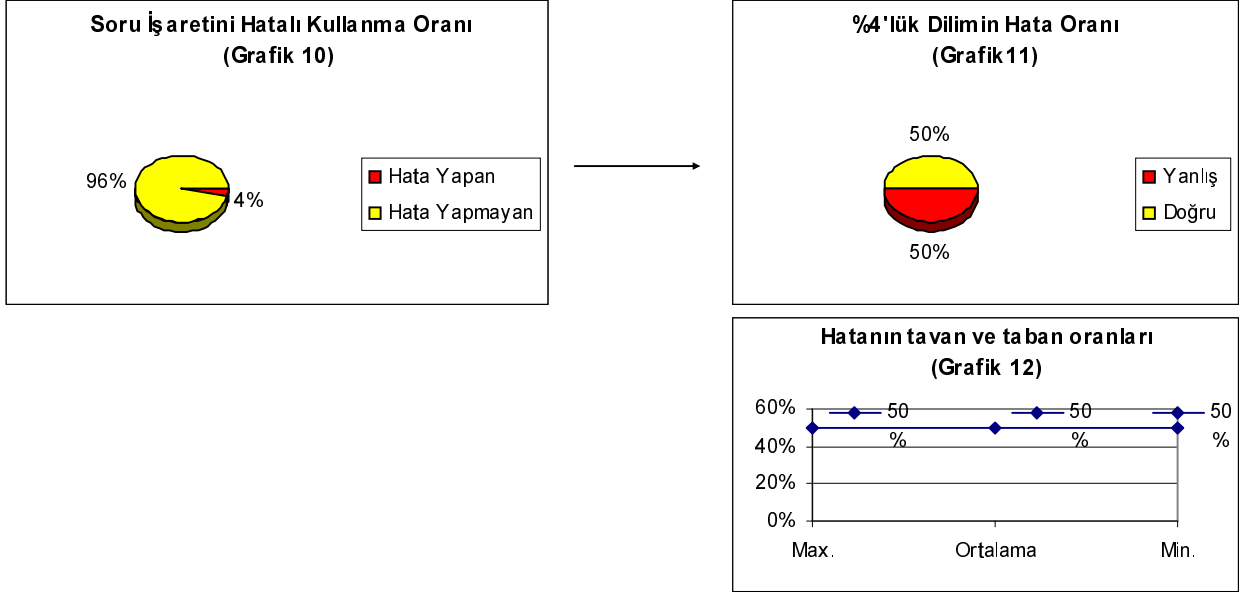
Soru İşaretini Hatalı Kullanma Oranı
(Grafik 10)

96%
4%

Hata Yapan
Hata Yapmayan

%4'lük Dilimin Hata Oranı
(Grafik11)

50%
50%

Yanlış
Doğru

Hatanın tavan ve taban oranları
(Grafik 12)

60%
40%
20%
0%

50 %
50 %
50 %

Max.
Ortalama
Min.